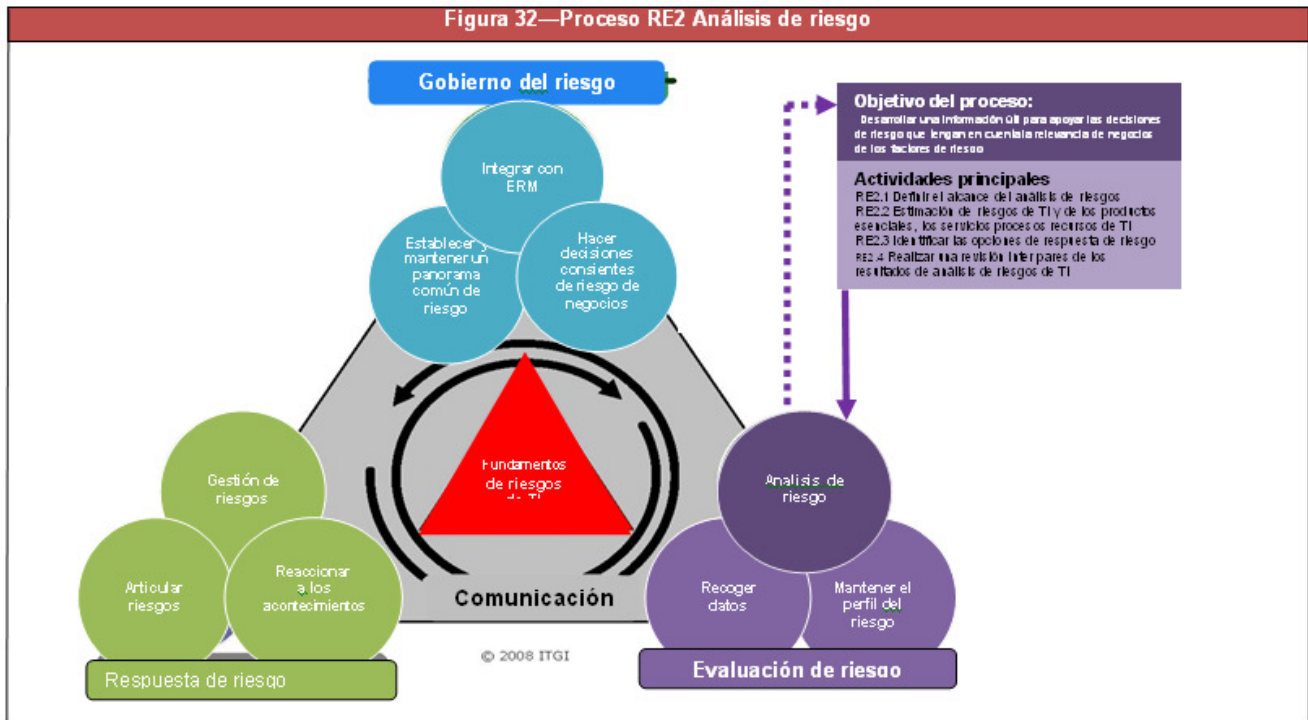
Figura 32—Proceso RE2 Análisis de riesgo

Gobierno del riesgo

Integrar con ERM

Establecer y mantener un panorama común de riesgo

Hacer decisiones consientes de riesgo de negocios

Objetivo del proceso:
Desarrollar una información útil para apoyar las decisiones de riesgo que tengan en cuenta la relevancia de negocios de los factores de riesgo

Actividades principales
RE2.1 Definir el alcance del análisis de riesgos
RE2.2 Estimación de riesgos de TI y de los productos esenciales, los servicios procesos recursos de TI
RE2.3 Identificar las opciones de respuesta de riesgo
RE2.4 Realizar una revisión inter pares de los resultados de análisis de riesgos de TI

Fundamentos de riesgos de TI

Gestión de riesgos

Articular riesgos

Reaccionar a los acontecimientos

Comunicación

Analisis de riesgo

Recoger datos

Mantener el perfil del riesgo

© 2008 ITGI

Respuesta de riesgo

Evaluación de riesgo